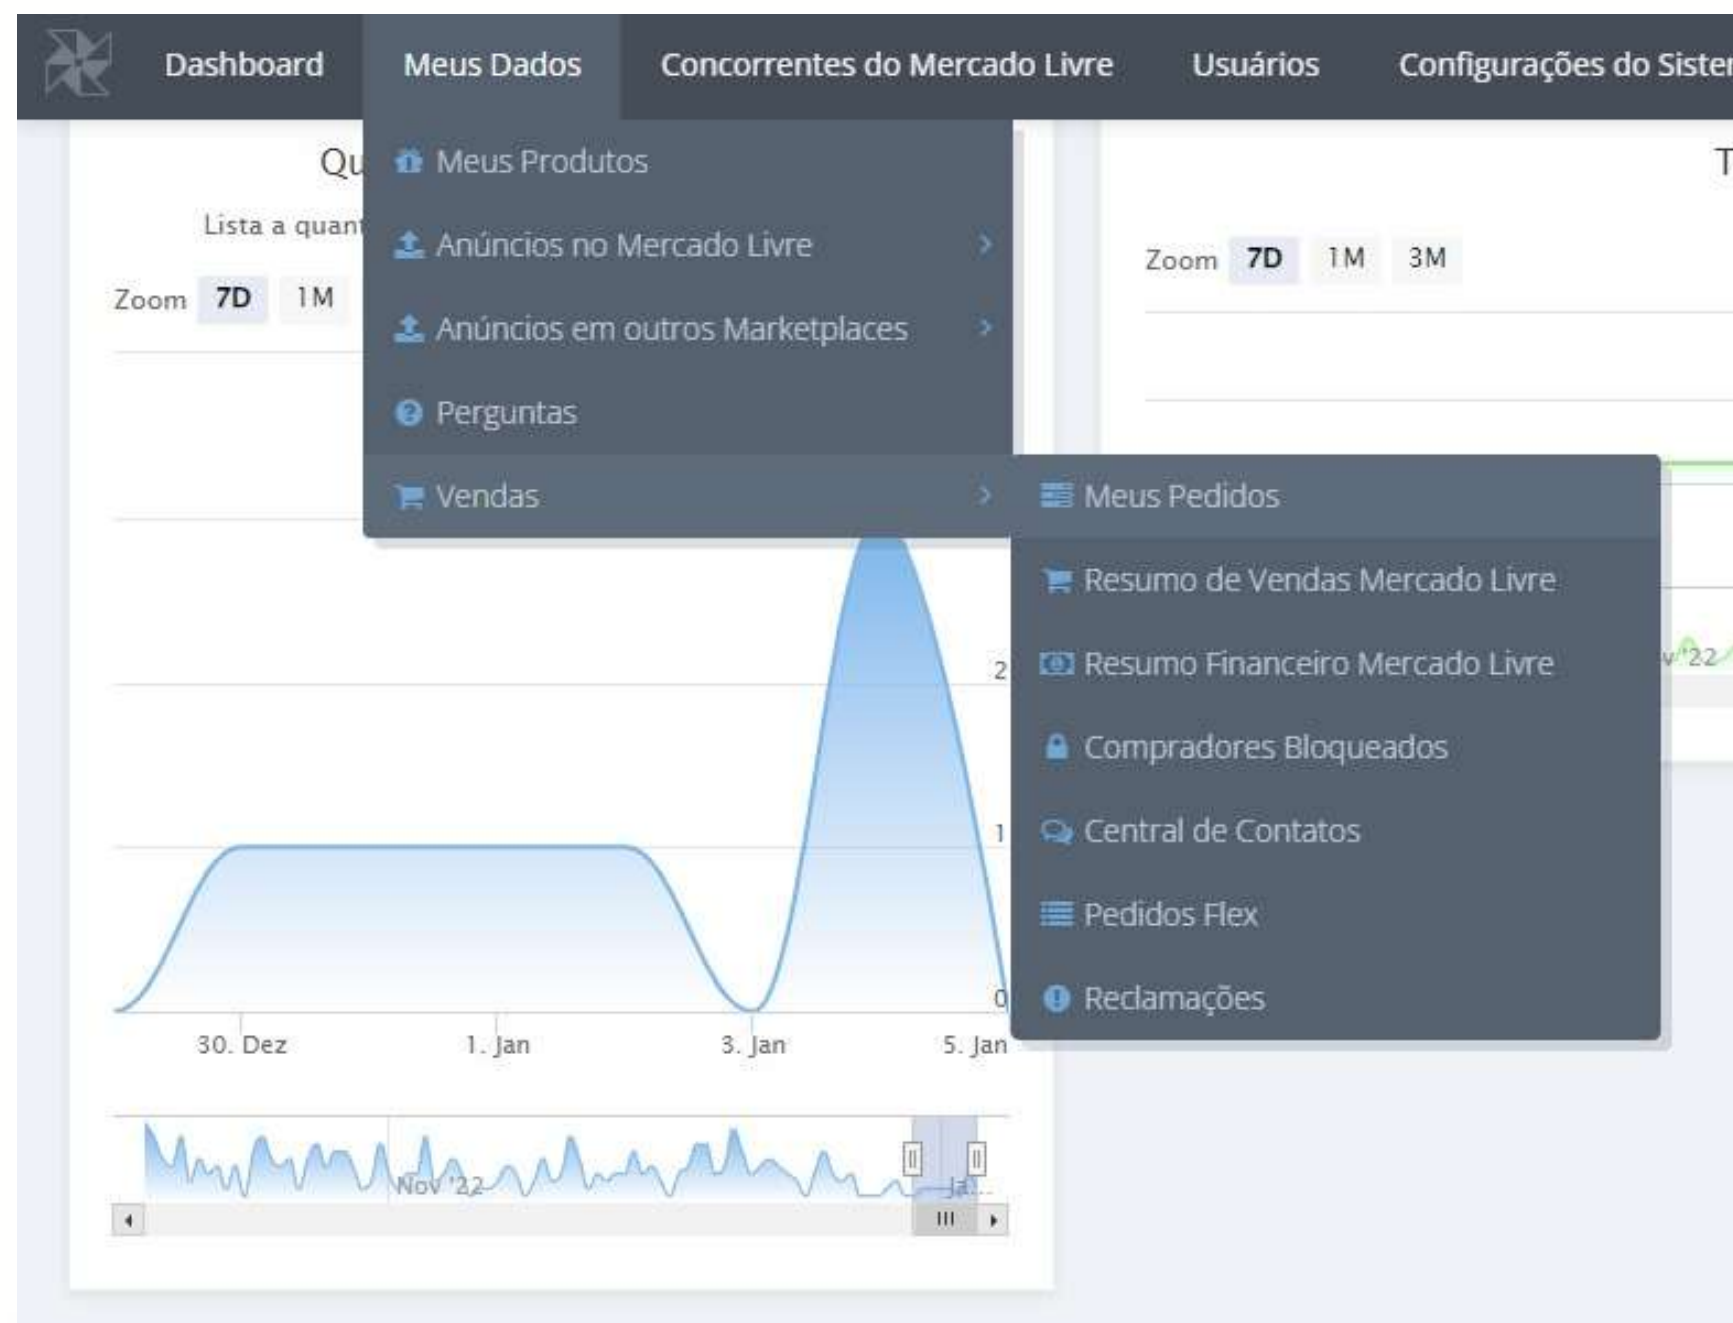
Dashboard Meus Dados Concorrentes do Mercado Livre Usuários Configurações do Sister

Qu

Lista a quant

Zoom 7D 1M

Meus Produtos

Anúncios no Mercado Livre

Anúncios em outros Marketplaces

Perguntas

Vendas

Meus Pedidos

Resumo de Vendas Mercado Livre

Resumo Financeiro Mercado Livre

Compradores Bloqueados

Central de Contatos

Pedidos Flex

Reclamações

2

1

0

30. Dez 1. Jan 3. Jan 5. Jan

Nov '22 Ja...

T

Zoom 7D 1M 3M

v '22